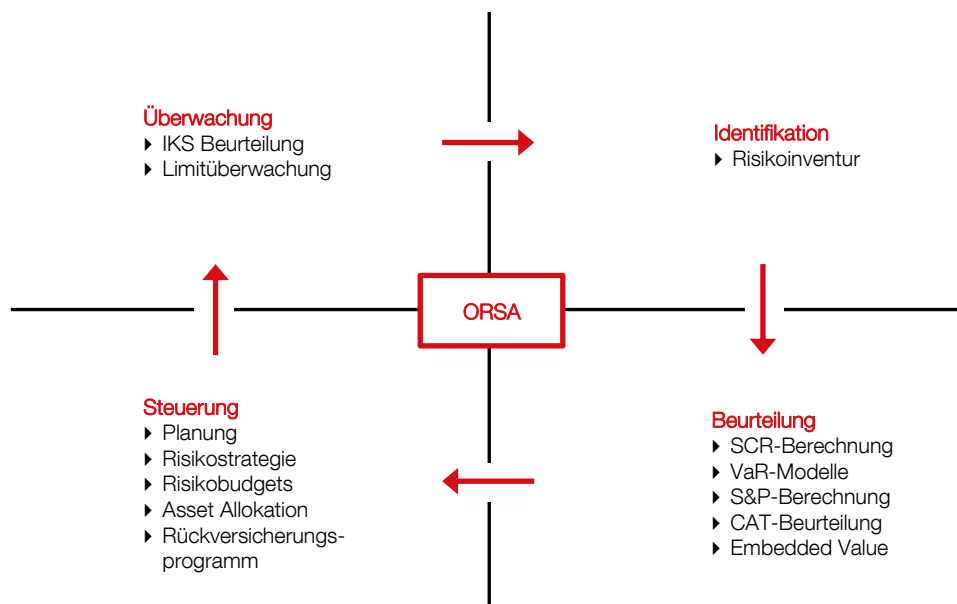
Überwachung
IKS Beurteilung
Limitüberwachung

Identifikation
Risikoinventur

ORSA

Steuerung
Planung
Risikostrategie
Risikobudgets
Asset Allokation
Rückversicherungsprogramm

Beurteilung
SCR-Berechnung
VaR-Modelle
S&P-Berechnung
CAT-Beurteilung
Embedded Value